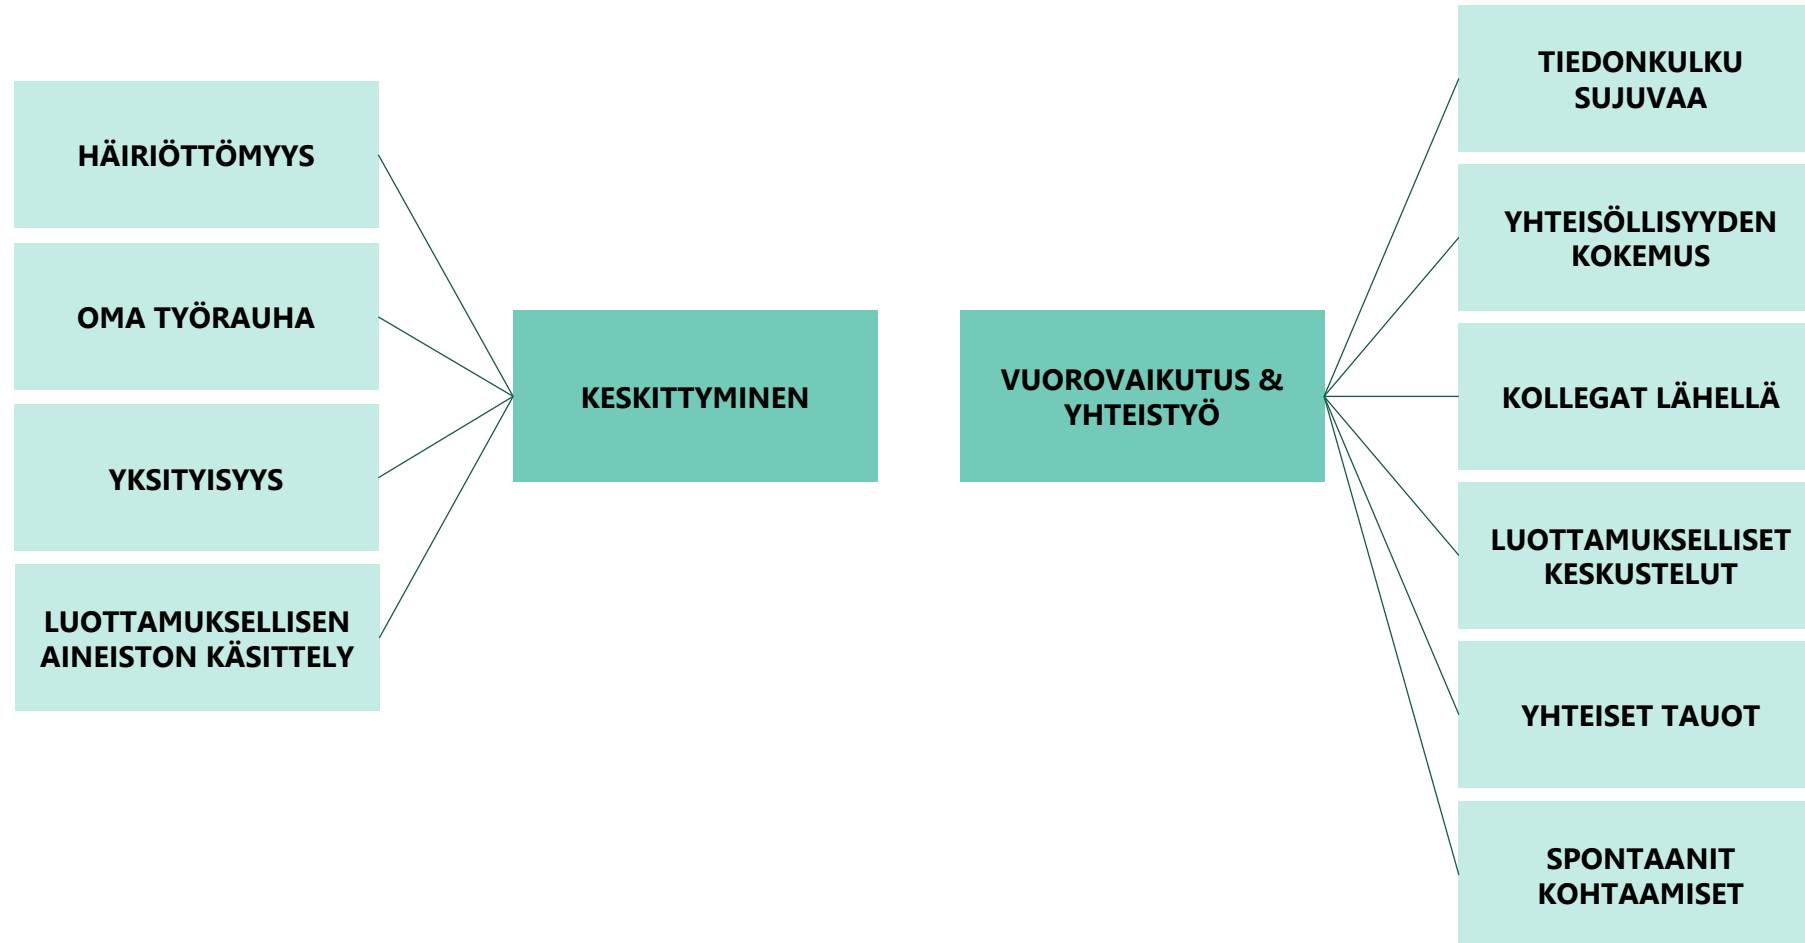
HÄIRIÖTTÖMYYS

OMA TYÖRAUHA

YKSITYISYYS

LUOTTAMUKSELLISEN AINEISTON KÄSITTELY

KESKITTYMINEN

VUOROVAIKUTUS & YHTEISTYÖ

TIEDONKULKU SUJUVAA

YHTEISÖLLISYYDEN KOKEMUS

KOLLEGAT LÄHELLÄ

LUOTTAMUKSELLISET KESKUSTELUT

YHTEISET TAUOT

SPONTAANIT KOHTAAMISET